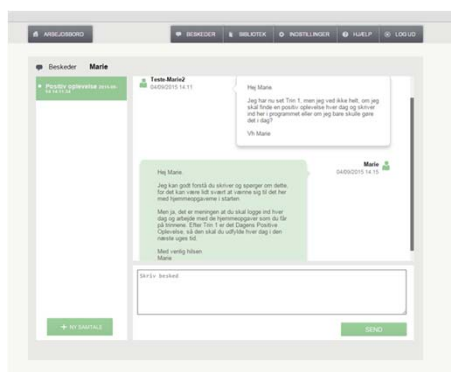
ARBEJDSBORD

BESKEDER BIBLIOTEK INDSTILLINGER HJÆLP LOG UD

Beskeder Marie

Positiv oplevelse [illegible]

Teste-Marie2
04/09/2015 14:11

Hej Marie.

Jeg har nu set Trin 1, men jeg ved ikke helt, om jeg skal finde en positiv oplevelse hver dag og skrive ind her i programmet eller om jeg bare skulle gøre det i dag?

Vh Marie

Marie
04/09/2015 14:15

Hej Marie.

Jeg kan godt forstå du skriver og spørger om dette for det kan være lidt svært at vænne sig til det her med hjemmeopgaverne i starten.

Men ja, det er meningen at du skal logge ind hver dag og arbejde med de hjemmeopgaver som du får på trinnene. Efter Trin 1 er det Dagens Positive Oplevelse, så den skal du udfylde hver dag i den næste uges tid.

Med venlig hilsen
Marie

Skriv besked

+ NY SAMTALE

SEND